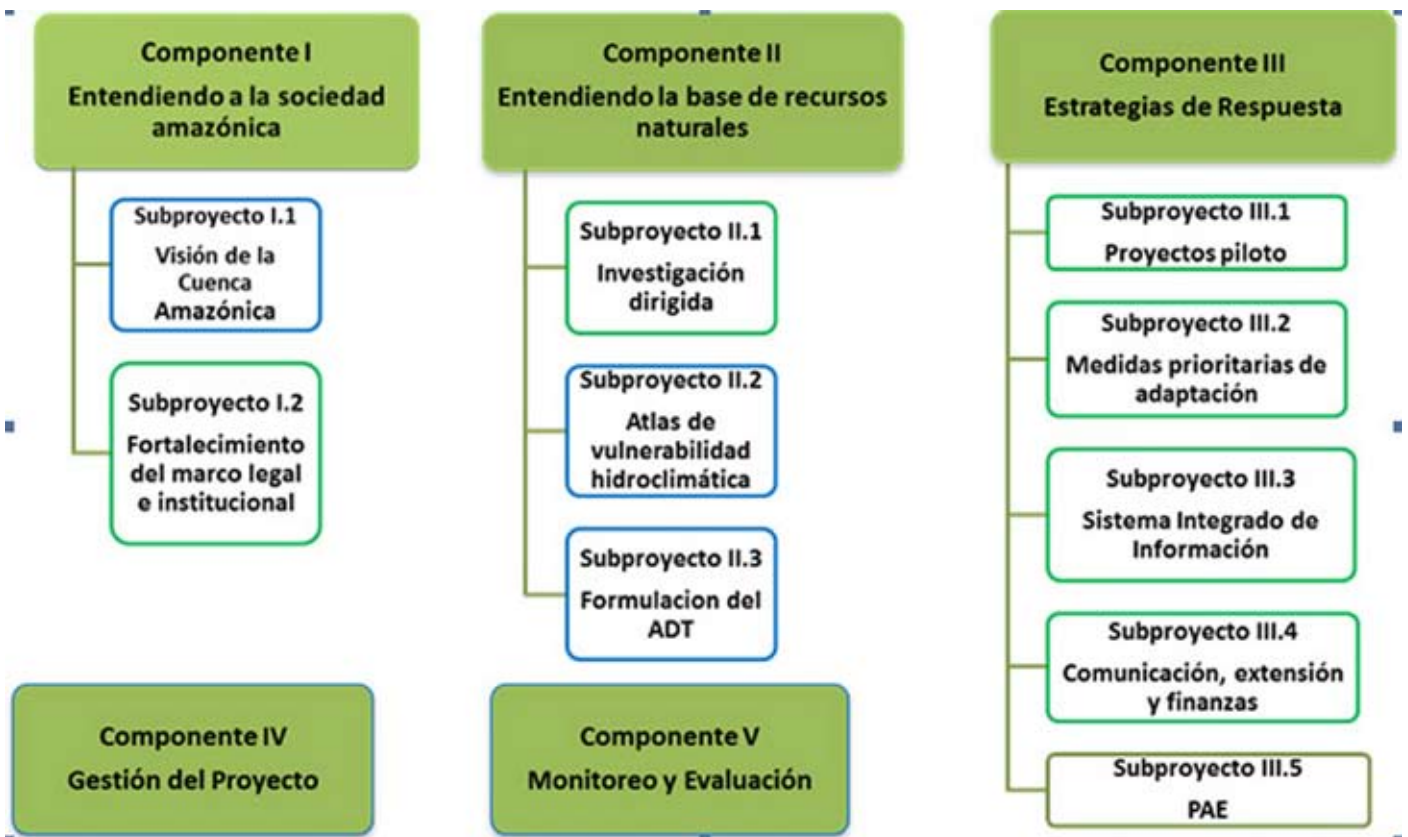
Componente I
Entendiendo a la sociedad amazónica

Subproyecto I.1
Visión de la Cuenca Amazónica

Subproyecto I.2
Fortalecimiento del marco legal e institucional

Componente II
Entendiendo la base de recursos naturales

Subproyecto II.1
Investigación dirigida

Subproyecto II.2
Atlas de vulnerabilidad hidroclimática

Subproyecto II.3
Formulacion del ADT

Componente III
Estrategias de Respuesta

Subproyecto III.1
Proyectos piloto

Subproyecto III.2
Medidas prioritarias de adaptación

Subproyecto III.3
Sistema Integrado de Información

Subproyecto III.4
Comunicación, extensión y finanzas

Subproyecto III.5
PAE

Componente IV
Gestión del Proyecto

Componente V
Monitoreo y Evaluación